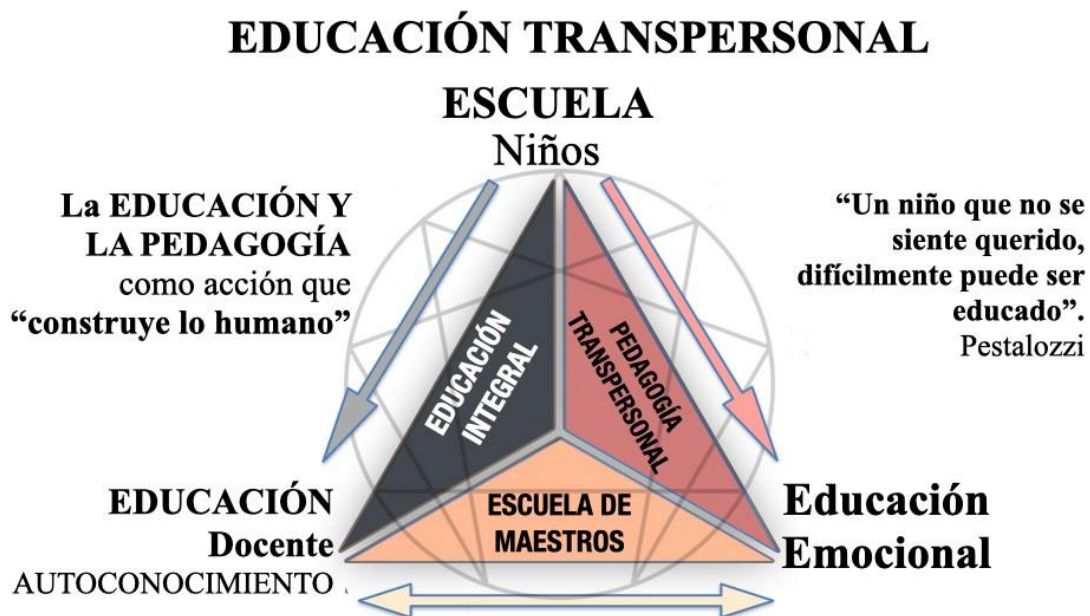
EDUCACIÓN TRANSPERSONAL

ESCUELA
Niños

La EDUCACIÓN Y LA PEDAGOGÍA como acción que "construye lo humano"

"Un niño que no se siente querido, difícilmente puede ser educado".
Pestalozzi

EDUCACIÓN INTEGRAL

PEDAGOGÍA TRANSPERSONAL

ESCUELA DE MAESTROS

EDUCACIÓN
Docente
AUTOCONOCIMIENTO

Educación
Emocional